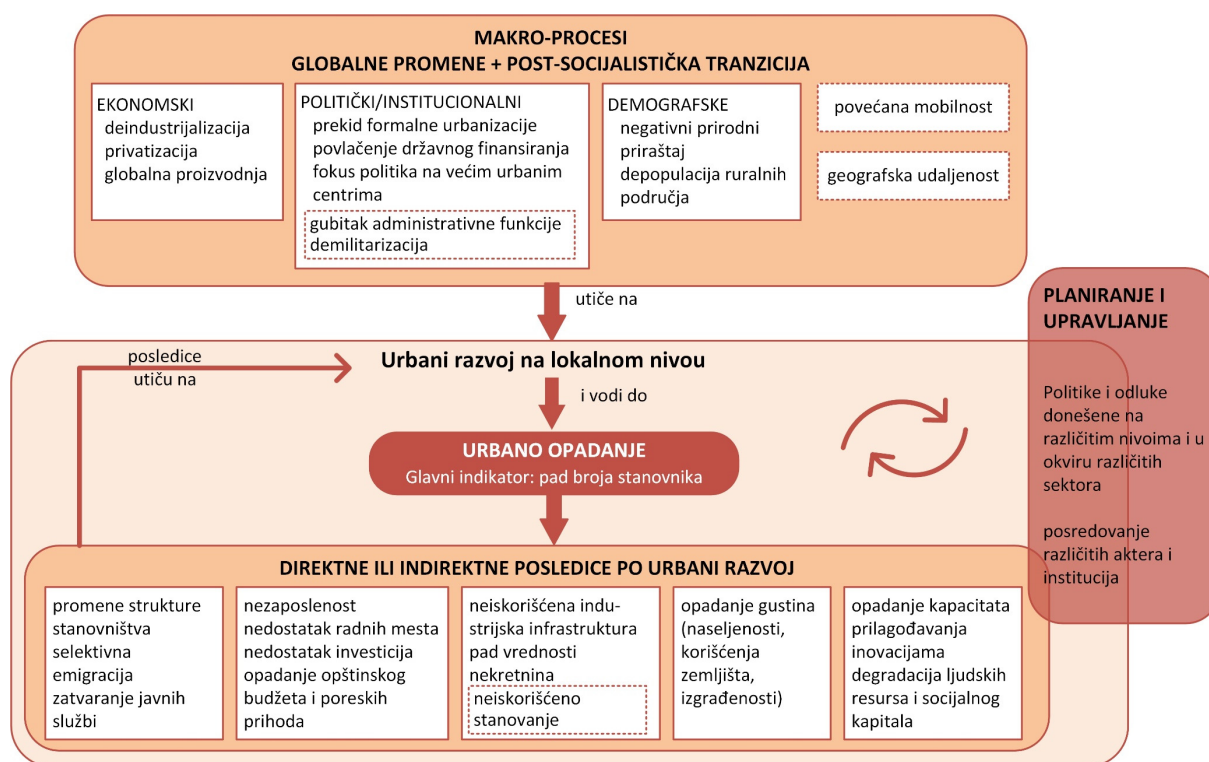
MAKRO-PROCESI
GLOBALNE PROMENE + POST-SOCIJALISTIČKA TRANZICIJA

EKONOMSKI
deindustrijalizacija
privatizacija
globalna proizvodnja

POLITIČKI/INSTITUCIONALNI
prekid formalne urbanizacije
povlačenje državnog finansiranja
fokus politika na većim urbanim centrima

gubitak administrativne funkcije
demilitarizacija

DEMOGRAFSKE
negativni prirodni priraštaj
depopulacija ruralnih područja

povećana mobilnost

geografska udaljenost

utiče na

PLANIRANJE I UPRAVLJANJE

Politike i odluke donešene na različitim nivoima i u okviru različitih sektora

posredovanje različitih aktera i institucija

posledice utiču na

Urbani razvoj na lokalnom nivou

i vodi do

URBANO OPADANJE
Glavni indikator: pad broja stanovnika

DIREKTNE ILI INDIREKTNE POSLEDICE PO URBANI RAZVOJ

promene strukture stanovništva
selektivna emigracija
zatvaranje javnih službi

nezaposlenost
nedostatak radnih mesta
nedostatak investicija
opadanje opštinskog budžeta i poreskih prihoda

neiskorišćena industrijska infrastruktura
pad vrednosti nekretnina

neiskorišćeno stanovanje

opadanje gustina (naseljenosti, korišćenja zemljišta, izgrađenosti)

opadanje kapaciteta prilagođavanja inovacijama
degradacija ljudskih resursa i socijalnog kapitala